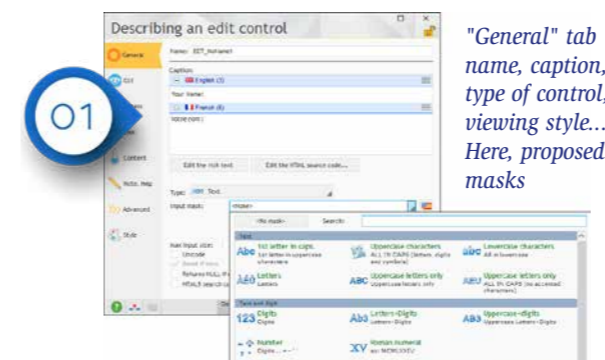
01

Describing an edit control

General

Edit

Content

Notes, Help

Advanced

Style

Name: EDT_NoName1

Caption:

English (1)

Your Name:

Français (6)

Votre nom :

Edit the rich text

Edit the HTML source code...

Type: Text

Input mask: <none>

<No mask>

Search:

Text

Abc 1st letter in caps
1st letter in uppercase characters

Uppercase characters
ALL IN CAPS (letters, digits and symbols)

abc Lowercase characters
All in lowercase

Letters
Letters

ABC Uppercase letters only
Uppercase letters only

Uppercase letters only
ALL IN CAPS (no accented characters)

Text and digit

123 Digits
Digits

Letters+Digits
Letters+Digits

Uppercase+digits
Uppercase Letters+Digits

Number
Digits

XV Roman numeral
ex: MCMLXXIV

Unicode

Returns NULL

HTML5

"General" tab name, caption, type of control, viewing style... Here, proposed masks